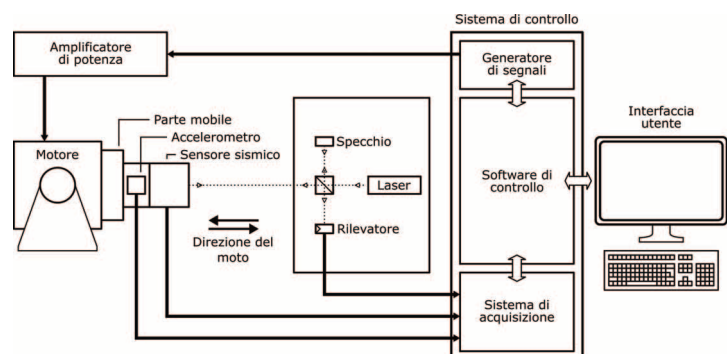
Sistema di controllo

Amplificatore di potenza

Generatore di segnali

Parte mobile

Accelerometro

Sensore sismico

Motore

Specchio

Laser

Rilevatore

Direzione del moto

Software di controllo

Interfaccia utente

Sistema di acquisizione